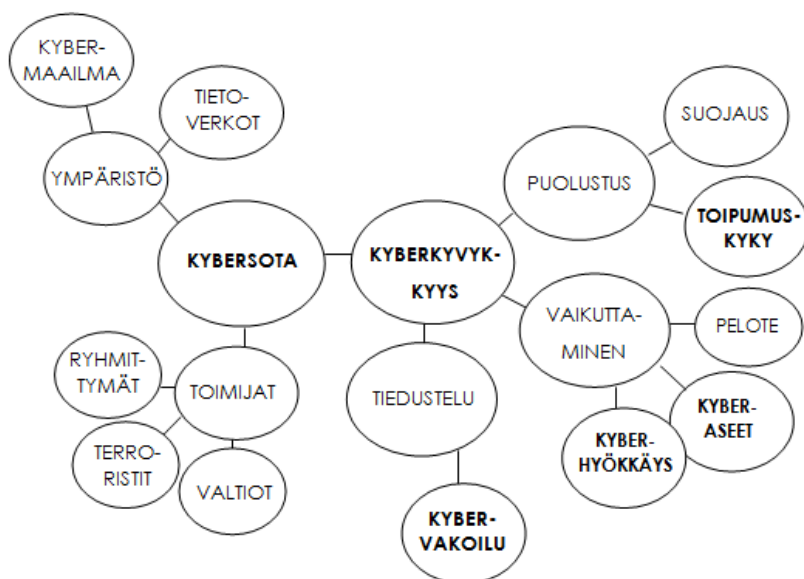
KYBER-MAAILMA

TIETO-VERKOT

YMPÄRISTÖ

KYBERSOTA

KYBERKYVYK-KYYS

PUOLUSTUS

SUOJAUS

TOIPUMUS-KYKY

VAIKUTTA-MINEN

PELOTE

KYBER-ASEET

KYBER-HYÖKKÄYS

TIEDUSTELU

KYBER-VAKOILU

TOIMIJAT

RYHMIT-TYMÄT

TERRO-RISTIT

VALTIOT